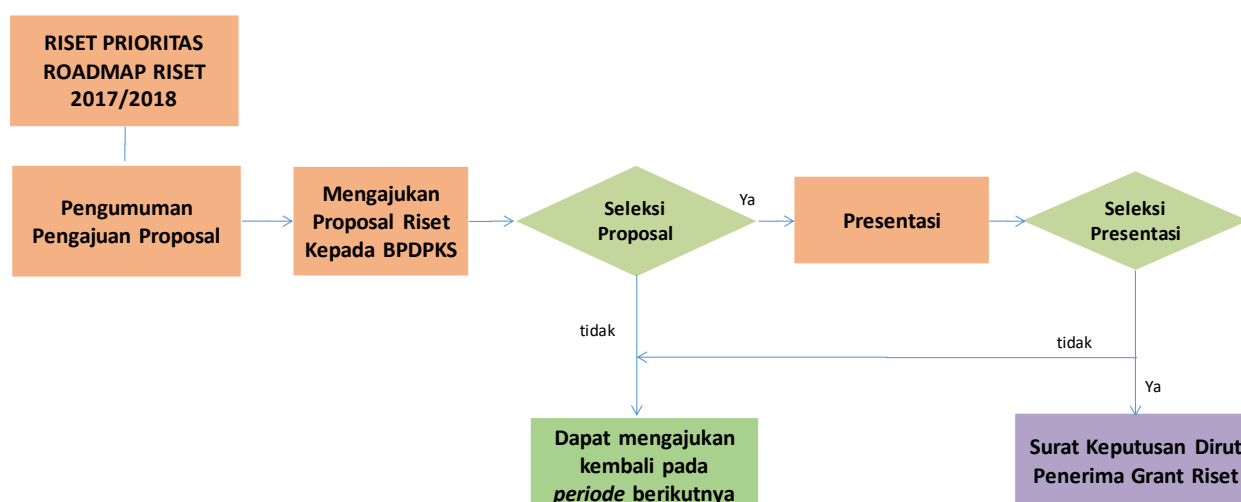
RISET PRIORITAS ROADMAP RISET 2017/2018

Pengumuman Pengajuan Proposal

Mengajukan Proposal Riset Kepada BPDPKS

Seleksi Proposal

Ya

Presentasi

Seleksi Presentasi

tidak

tidak

Ya

Dapat mengajukan kembali pada *periode* berikutnya

Surat Keputusan Dirut Penerima Grant Riset